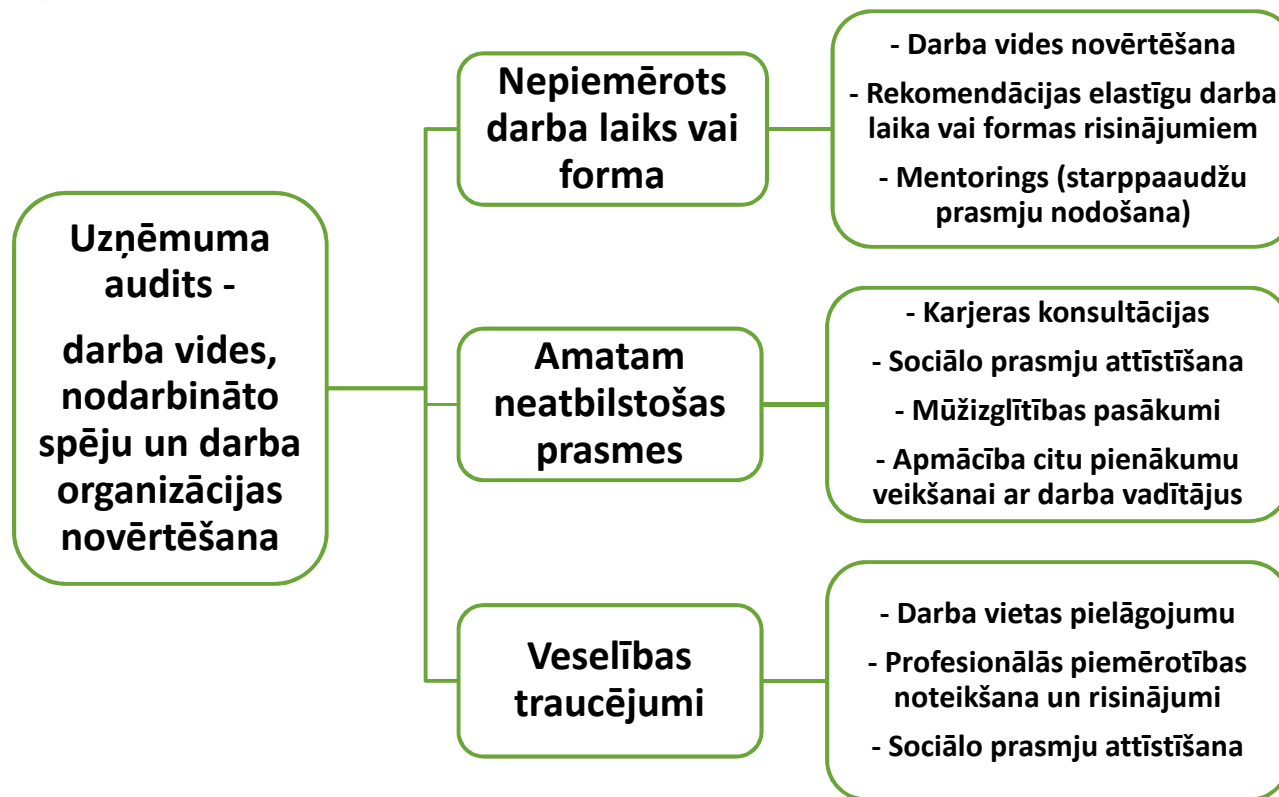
Uzņēmuma audits -

darba vides, nodarbināto spēju un darba organizācijas novērtēšana

Nepiemērots darba laiks vai forma

- Darba vides novērtēšana

- Rekomendācijas elastīgu darba laika vai formas risinājumiem

- Mentorings (starppaaudžu prasmju nodošana)

Amatam neatbilstošas prasmes

- Karjeras konsultācijas

- Sociālo prasmju attīstīšana

- Mūžizglītības pasākumi

- Apmācība citu pienākumu veikšanai ar darba vadītājus

Veselības traucējumi

- Darba vietas pielāgojumu

- Profesionālās piemērotības noteikšana un risinājumi

- Sociālo prasmju attīstīšana